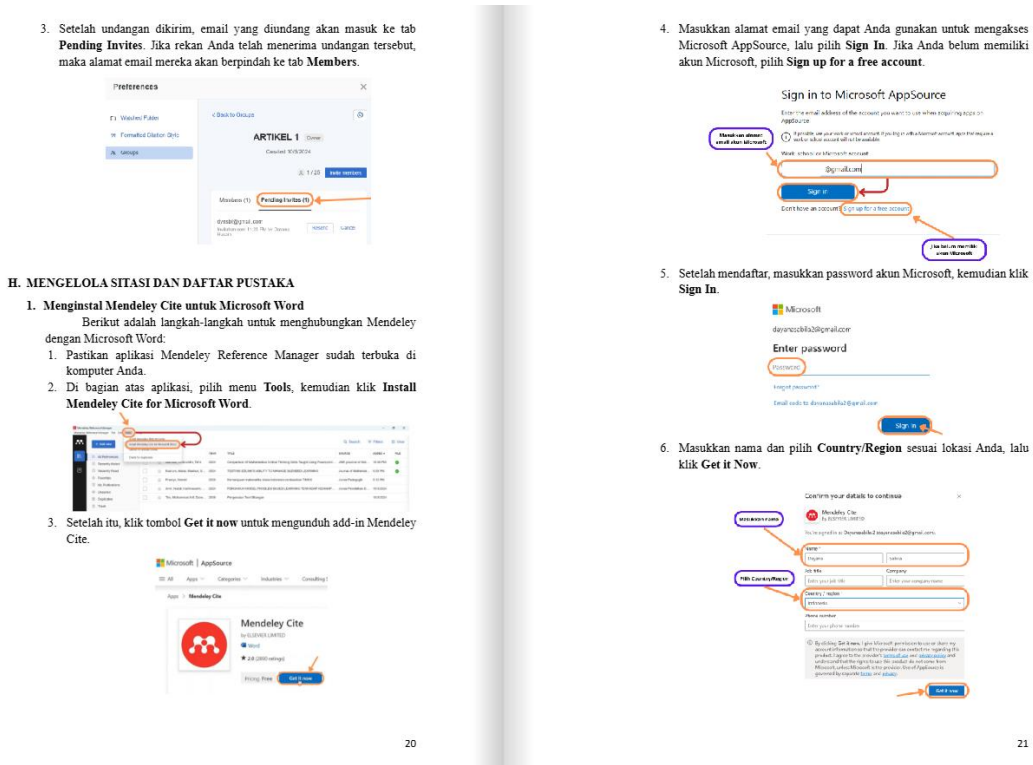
3. Setelah undangan dikirim, email yang diundang akan masuk ke tab **Pending Invites**. Jika rekan Anda telah menerima undangan tersebut, maka alamat email mereka akan berpindah ke tab **Members**.

Preferences

Watched Folder

Formatted Citation Style

Groups

< Back to Groups

ARTIKEL 1 Owner

Created 10/8/2024

1 / 20 Invite members

Members (1) Pending Invites (1)

dyesbr@gmail.com

Resend Cancel

H. MENGELOLA SITASI DAN DAFTAR PUSTAKA

1. Menginstal Mendeley Cite untuk Microsoft Word

Berikut adalah langkah-langkah untuk menghubungkan Mendeley dengan Microsoft Word:

1. Pastikan aplikasi Mendeley Reference Manager sudah terbuka di komputer Anda.
2. Di bagian atas aplikasi, pilih menu **Tools**, kemudian klik **Install Mendeley Cite for Microsoft Word**.

3. Setelah itu, klik tombol **Get it now** untuk mengunduh add-in Mendeley Cite.

Microsoft | AppSource

All Apps Categories Industries Consulting

Apps > Mendeley Cite

Mendeley Cite

by ELSEVIER LIMITED

Word

2.0 (2000 ratings)

Pricing Free Get it now

20

4. Masukkan alamat email yang dapat Anda gunakan untuk mengakses Microsoft AppSource, lalu pilih **Sign In**. Jika Anda belum memiliki akun Microsoft, pilih **Sign up for a free account**.

Sign in to Microsoft AppSource

Masukkan alamat email akun Microsoft

Work, school, or Microsoft account

@gmail.com

Sign in

Don't have an account? Sign up for a free account

Jika belum memiliki akun Microsoft

5. Setelah mendaftar, masukkan password akun Microsoft, kemudian klik **Sign In**.

Microsoft

dayanasabila2@gmail.com

Enter password

Password

Forgot password?

Sign in

6. Masukkan nama dan pilih **Country/Region** sesuai lokasi Anda, lalu klik **Get it Now**.

Confirm your details to continue

Mendeley Cite

Masukkan nama

Name

Dayana sabila

Job title Company

Pilih Country/Region

Country / region

Indonesia

Phone number

Get it now

21